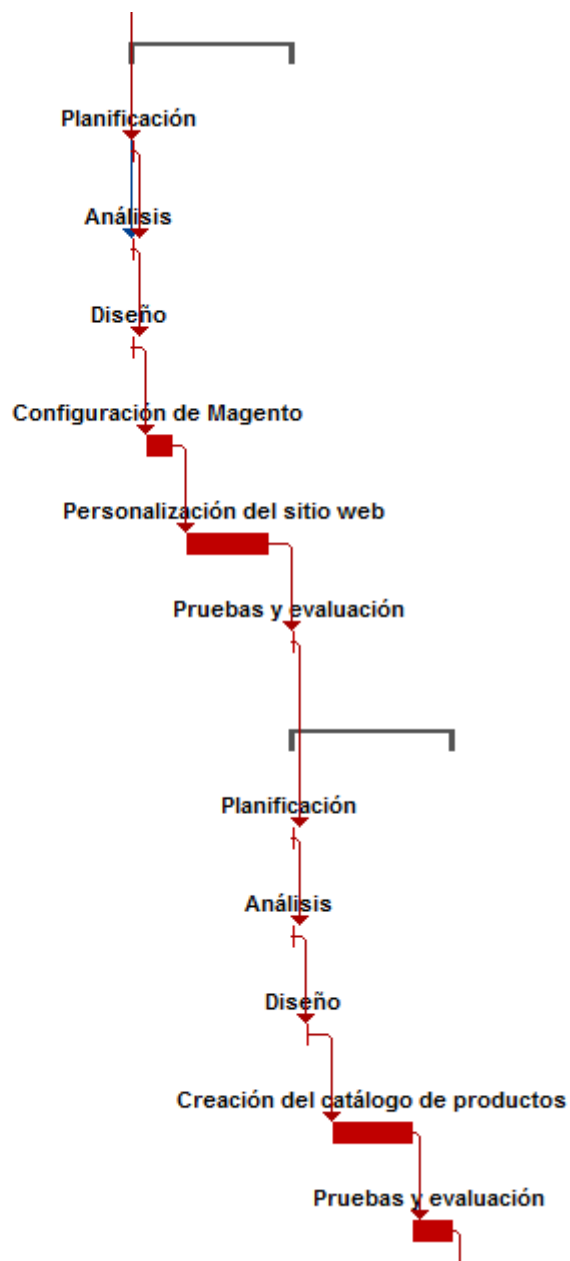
Planificación

Análisis

Diseño

Configuración de Magento

Personalización del sitio web

Pruebas y evaluación

Planificación

Análisis

Diseño

Creación del catálogo de productos

Pruebas y evaluación